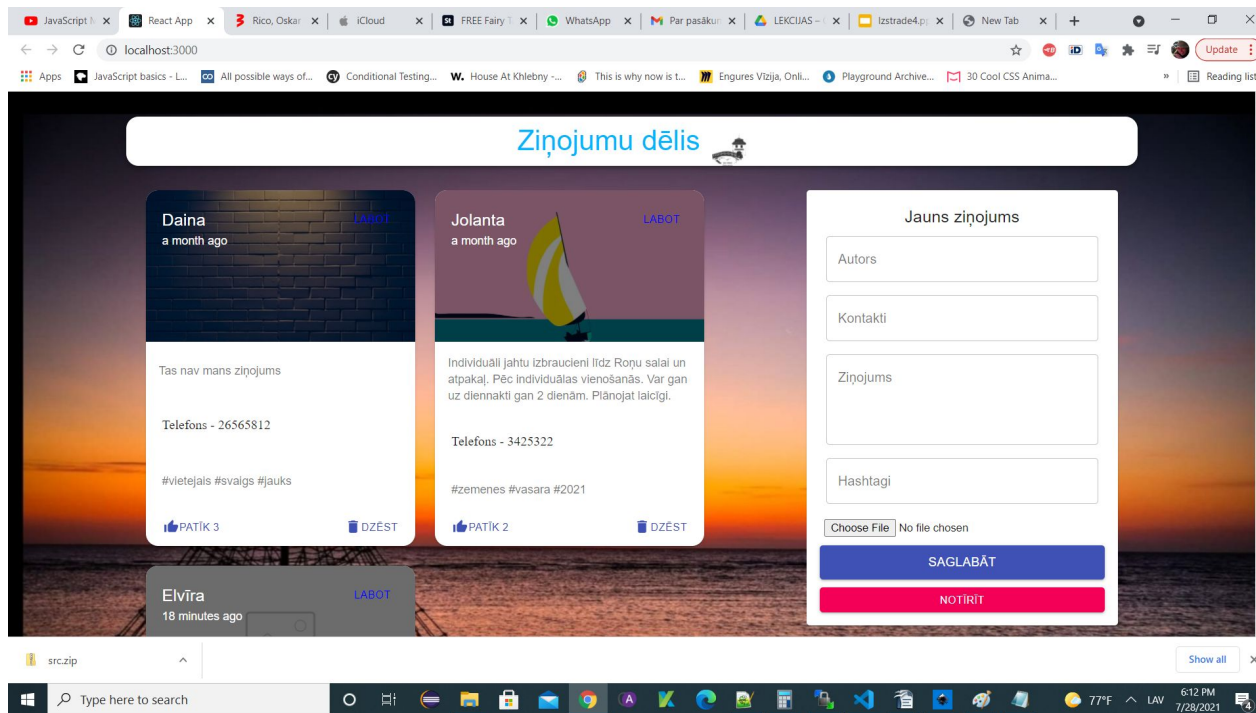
JavaScript N × React App × Rico, Oskar × iCloud × FREE Fairy T × WhatsApp × Par pasākun × LEKCIJAS – × Izstrade4.p × New Tab × +

localhost:3000

Update

Apps JavaScript basics - L... All possible ways of... Conditional Testing... House At Khlebny -... This is why now is t... Engures Vīzija, Onli... Playground Archive... 30 Cool CSS Anima... » Reading list

Ziņojumu dēlis

Daina
a month ago
LABOT

Tas nav mans ziņojums

Telefons - 26565812

#vietejais #svaigs #jauks

PATĪK 3 DZĒST

Jolanta
a month ago
LABOT

Individuāli jahtu izbraucieni līdz Roņu salai un atpakaļ. Pēc individuālas vienošanās. Var gan uz diennakti gan 2 dienām. Plānojat laicīgi.

Telefons - 3425322

#zemenes #vasara #2021

PATĪK 2 DZĒST

Elvīra
18 minutes ago
LABOT

Jauns ziņojums

Autors

Kontakti

Ziņojums

Hashtagi

Choose File No file chosen

SAGLABĀT

NOTĪRĪT

src.zip

Show all

Type here to search

77°F LAV 6:12 PM 7/28/2021